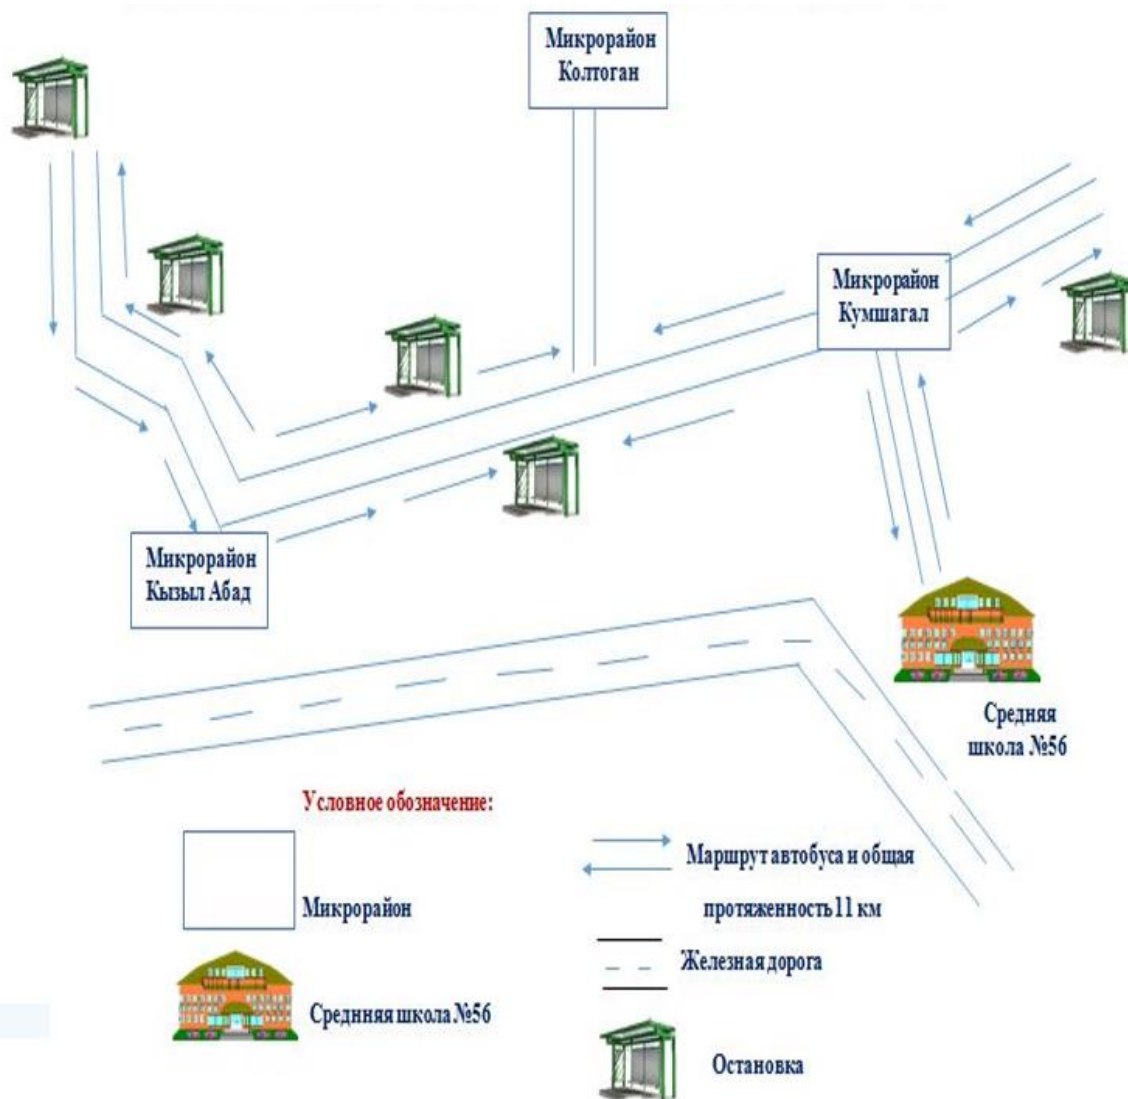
Микрорайон Колтоган

Микрорайон Кумшагал

Микрорайон Кызыл Абад

Средняя школа №56

Условное обозначение:

Микрорайон

Средняя школа №56

Маршрут автобуса и общая протяженность 11 км

Железная дорога

Остановка